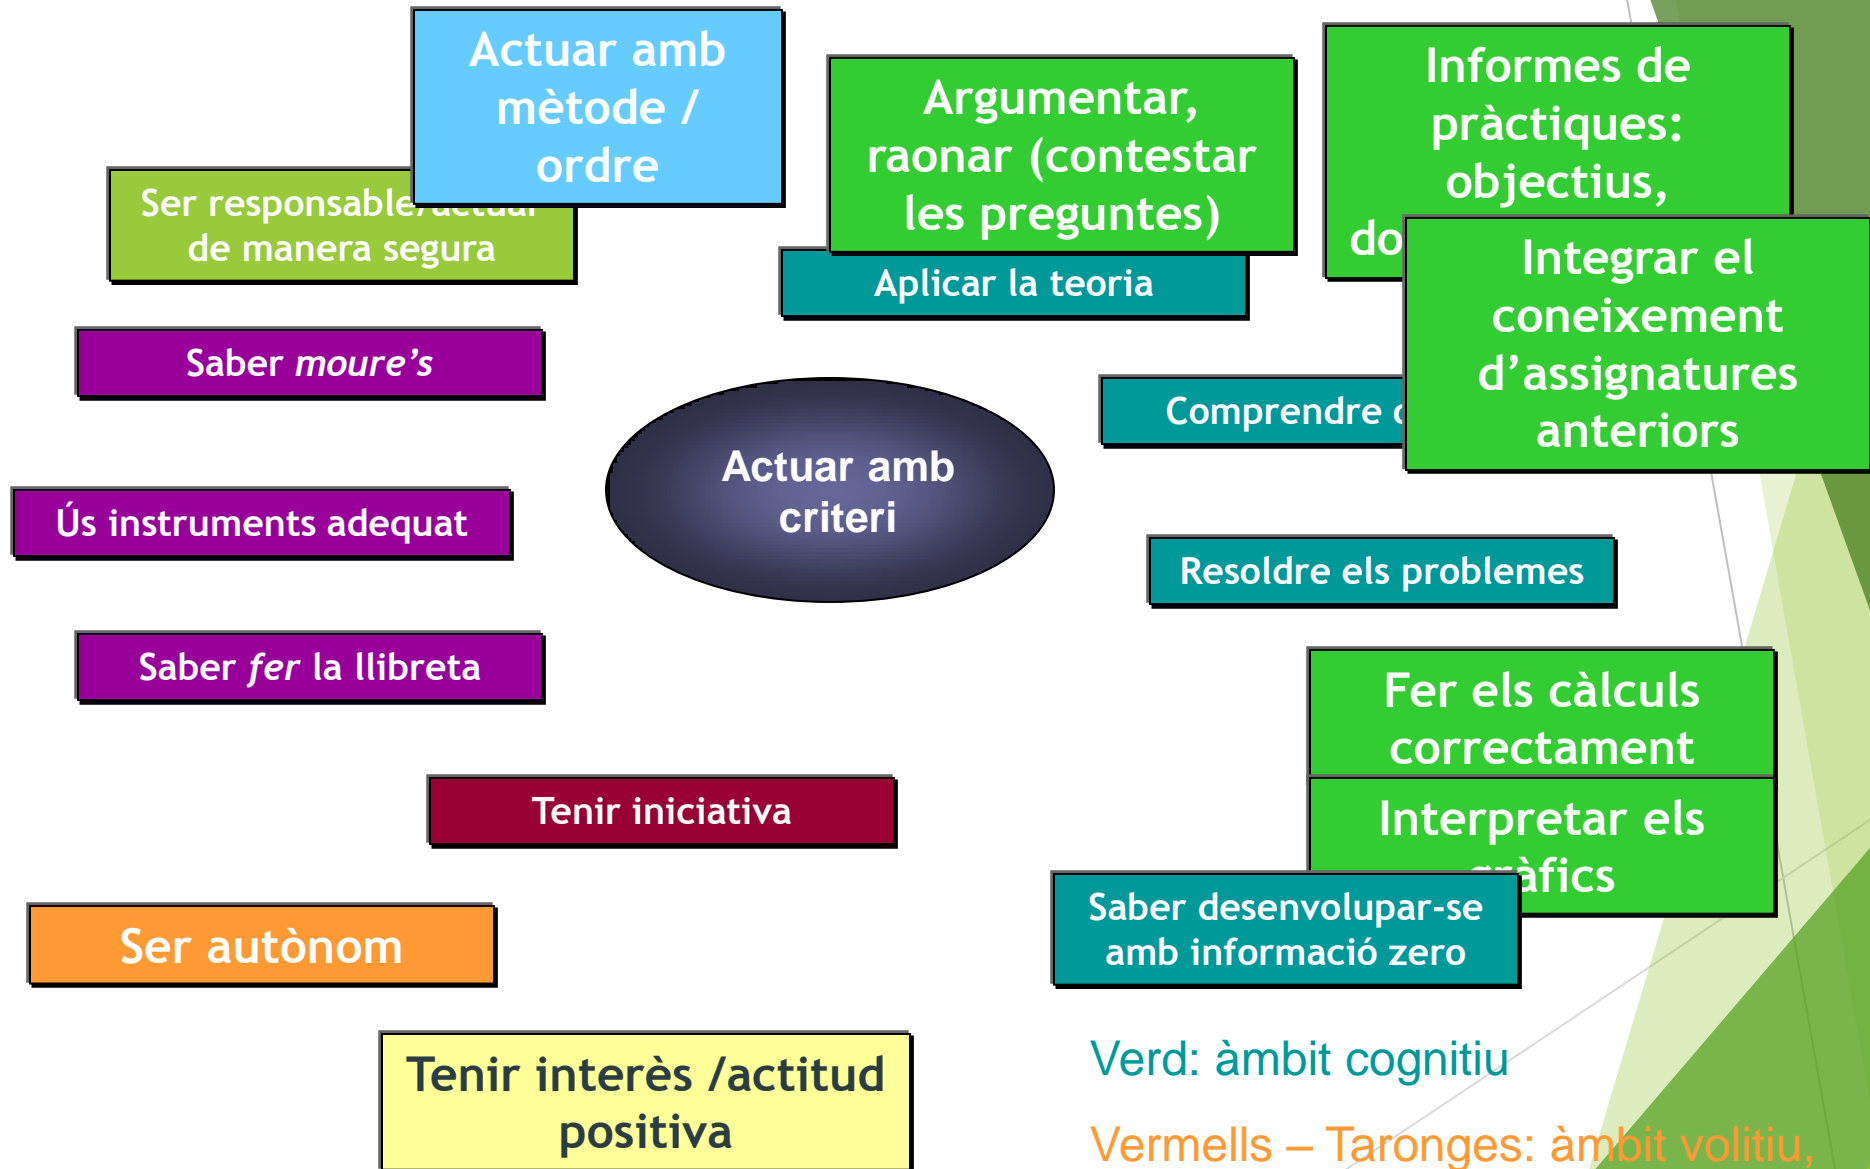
Actuar amb mètode / ordre

Ser responsable/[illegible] de manera segura

Argumentar, raonar (contestar les preguntes)

Aplicar la teoria

Informes de pràctiques: objectius, do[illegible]

Integrar el coneixement d'assignatures anteriors

Saber *moure's*

Actuar amb criteri

Comprendre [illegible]

Ús instruments adequat

Resoldre els problemes

Saber *fer* la llibreta

Fer els càlculs correctament

Interpretar els gràfics

Tenir iniciativa

Saber desenvolupar-se amb informació zero

Ser autònom

Tenir interès /actitud positiva

Verd: àmbit cognitiu

Vermells – Taronges: àmbit volitiu,